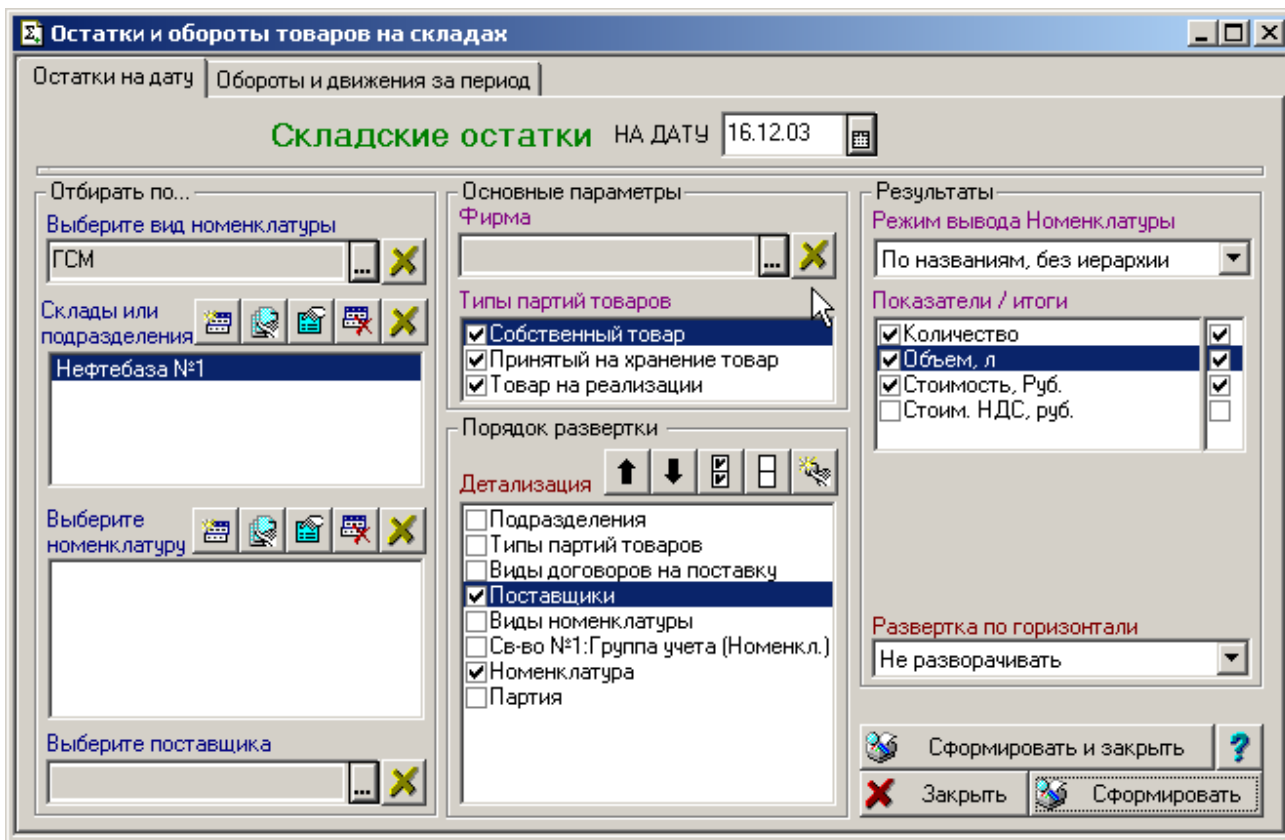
Остатки и обороты товаров на складах

Остатки на дату | Обороты и движения за период

Складские остатки НА ДАТУ 16.12.03

Отбирать по...

Выберите вид номенклатуры

ГСМ

Склады или подразделения

Нефтебаза №1

Выберите номенклатуру

Выберите поставщика

Основные параметры

Фирма

Типы партий товаров

Собственный товар
Принятый на хранение товар
Товар на реализации

Порядок развертки

Детализация

Подразделения
Типы партий товаров
Виды договоров на поставку
Поставщики
Виды номенклатуры
Св-во №1:Группа учета (Номенкл.)
Номенклатура
Партия

Результаты

Режим вывода Номенклатуры

По названиям, без иерархии

Показатели / итоги

Количество
Объем, л
Стоимость, Руб.
Стоим. НДС, руб.

Развертка по горизонтали

Не разворачивать

Сформировать и закрыть

?

Закрыть

Сформировать